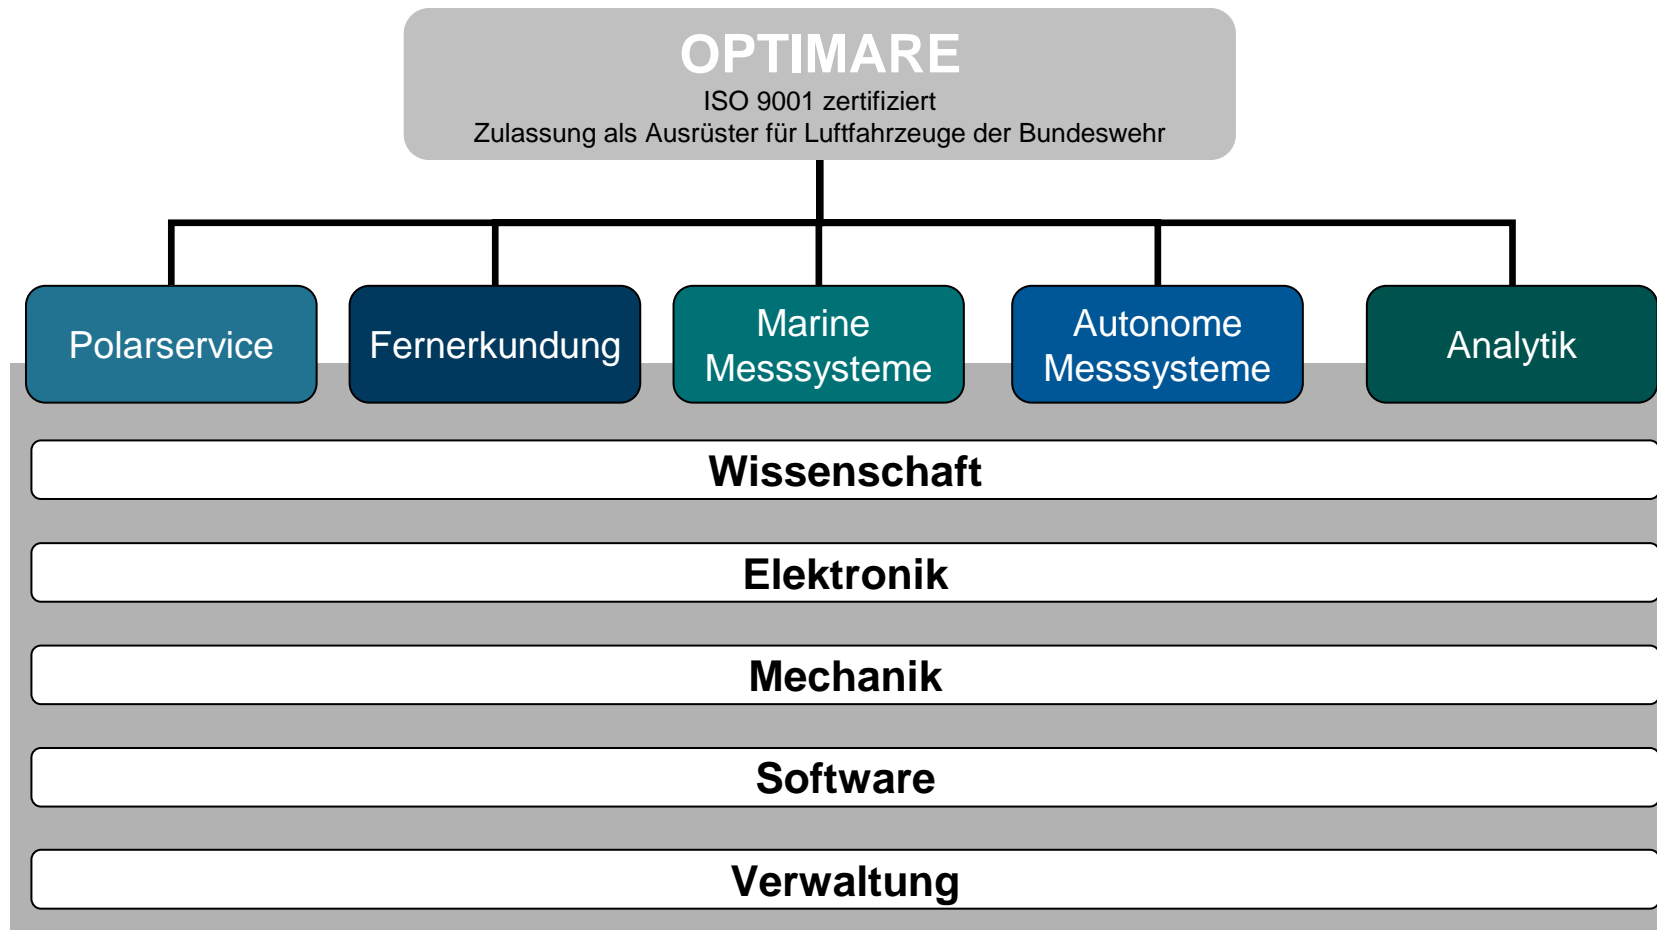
OPTIMARE
ISO 9001 zertifiziert
Zulassung als Ausrüster für Luftfahrzeuge der Bundeswehr

Polarservice

Fernerkundung

Marine Messsysteme

Autonome Messsysteme

Analytik

Wissenschaft

Elektronik

Mechanik

Software

Verwaltung